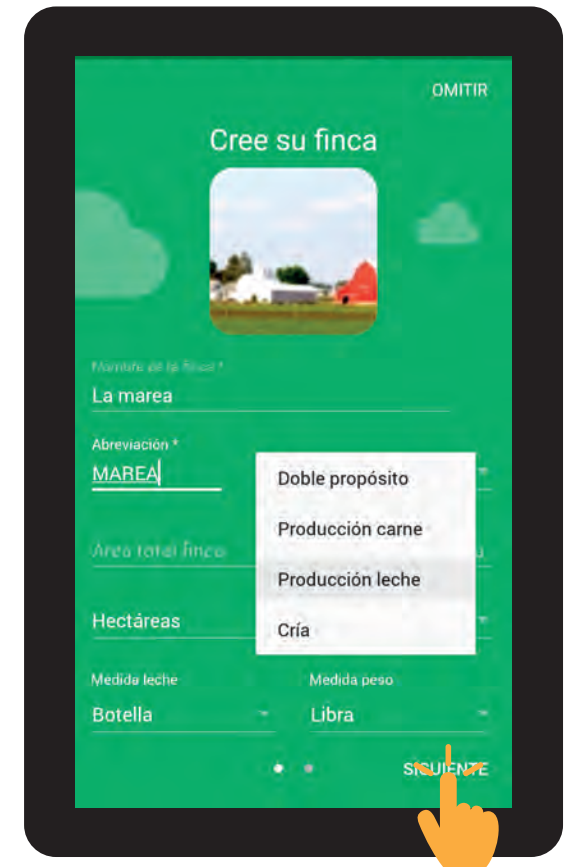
OMITIR

Cree su finca

Nombre de la finca *

La marea

Abreviación *

MAREA

Area total finca

Hectáreas

Doble propósito

Producción carne

Producción leche

Cría

Medida leche

Botella

Medida peso

Libra

SIGUIENTE